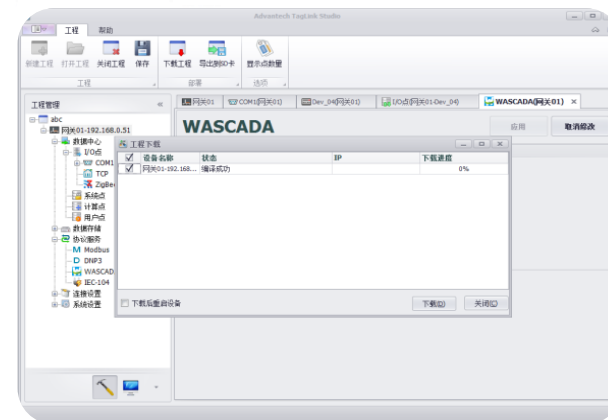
Advantech TagLink Studio

工程 帮助

新建工程 打开工程 关闭工程 保存
工程

下载工程 导出到SD卡
部署

显示点数量
选项

工程管理 «

abc
网关01-192.168.0.51
数据中心
I/O点
COM1
TCP
ZigBee
系统点
计算点
用户点
数据存储
协议服务
Modbus
DNP3
WASCAD
IEC-104
连接设置
系统设置

网关01 | COM1(网关01) | Dev_04(网关01) | I/O点(网关01-Dev_04) | WASCADA(网关01) ×

WASCADA

应用 取消修改

工程下载

| ☑ | 设备名称 | 状态 | IP | 下载进度 |
|---|---|---|---|---|
| ☑ | 网关01-192.168.... | 编译成功 | | 0% |

下载后重启设备

下载(D) 关闭(C)